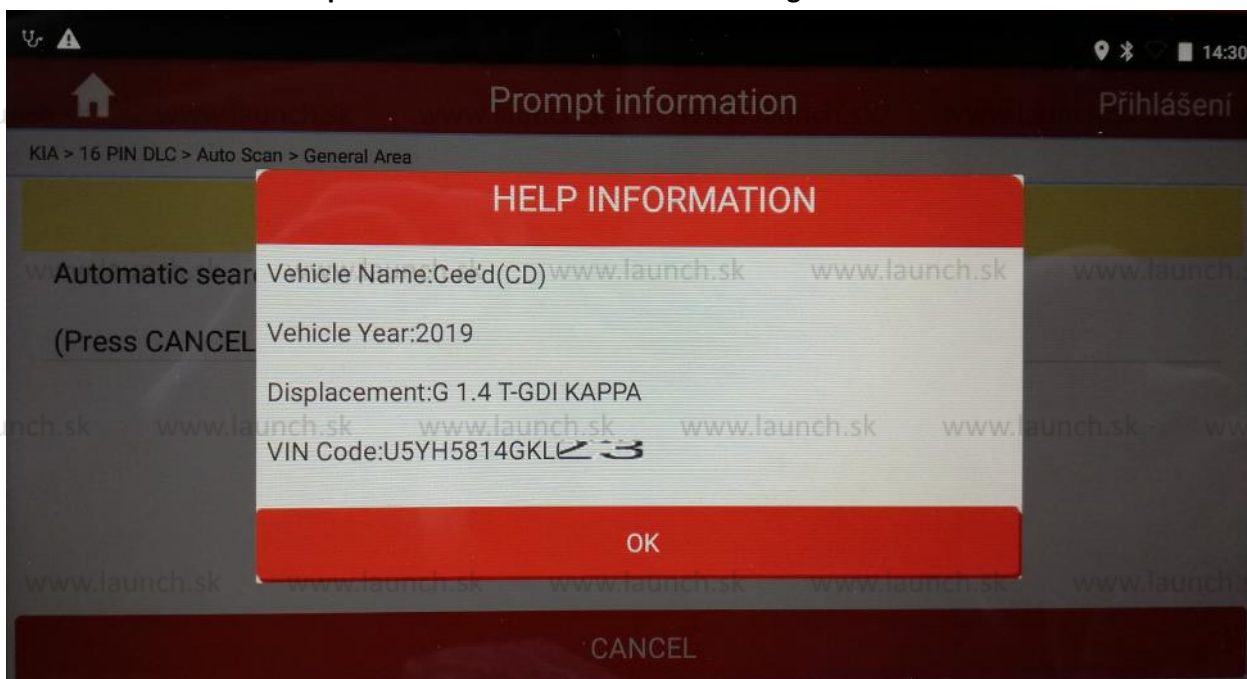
14:30

Prompt information

Přihlášení

KIA > 16 PIN DLC > Auto Scan > General Area

HELP INFORMATION

Automatic sear

(Press CANCEL

Vehicle Name:Cee'd(CD)

Vehicle Year:2019

Displacement:G 1.4 T-GDI KAPPA

VIN Code:U5YH5814GKL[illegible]

OK

CANCEL

www.launch.sk www.launch.sk www.launch.sk www.launch.sk www.launch.sk www.launch.sk www.launch.sk www.launch.sk www.launch.sk www.launch.sk